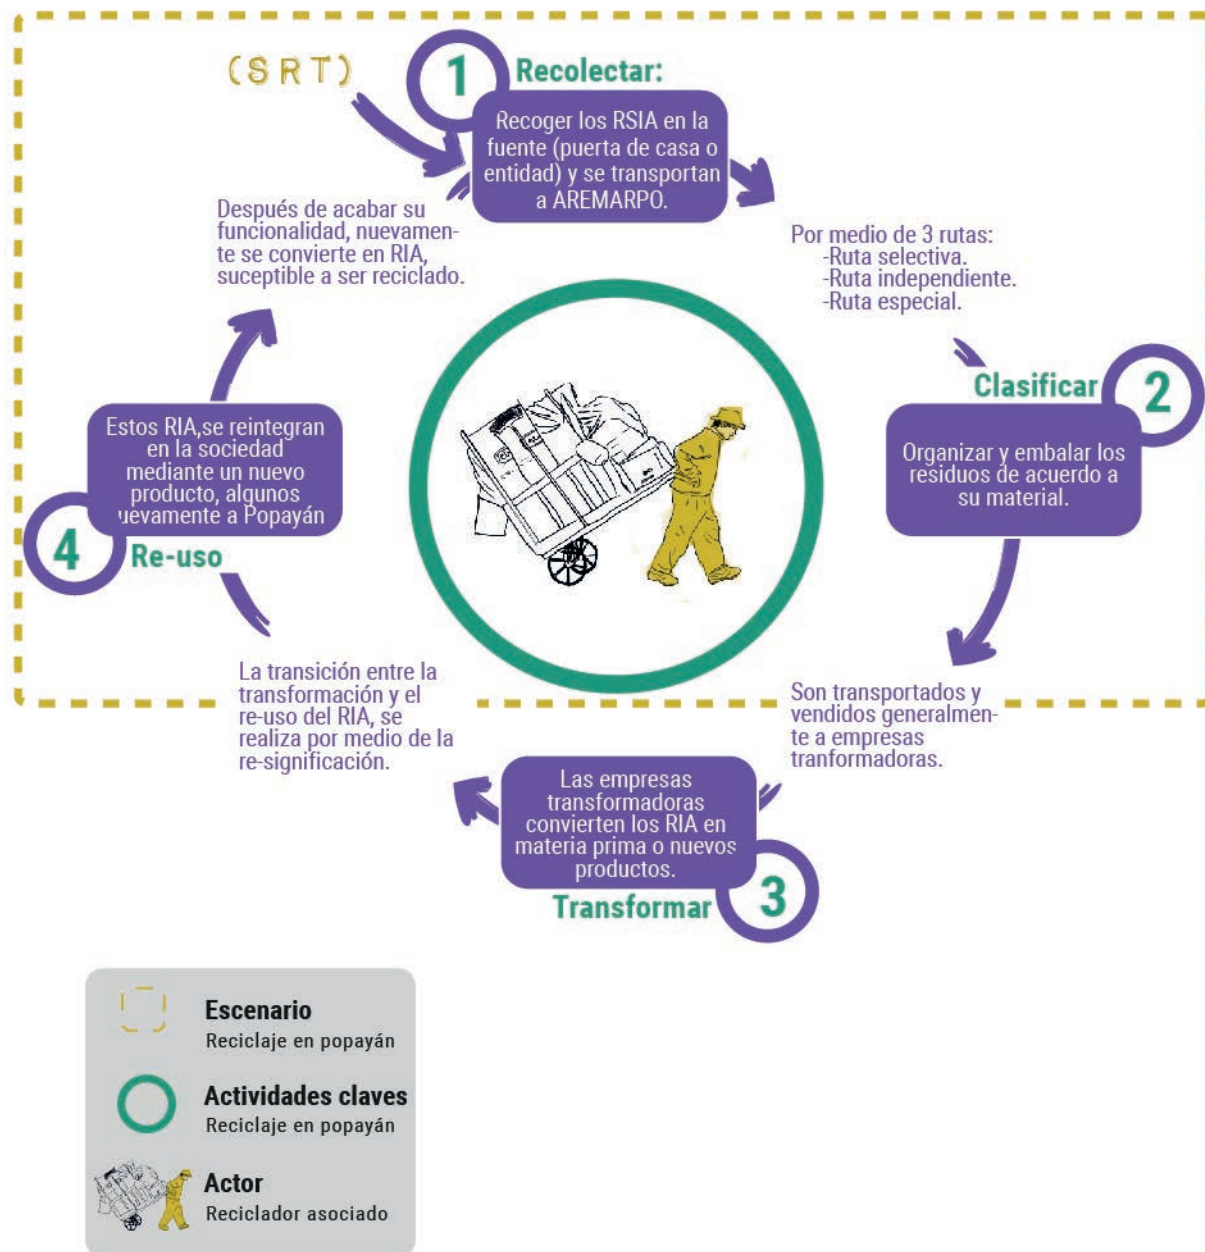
(SRT)

1 Recolectar:

Recoger los RSIA en la fuente (puerta de casa o entidad) y se transportan a AREMARPO.

Por medio de 3 rutas:
-Ruta selectiva.
-Ruta independiente.
-Ruta especial.

Clasificar 2

Organizar y embalar los residuos de acuerdo a su material.

Son transportados y vendidos generalmente a empresas tranformadoras.

Las empresas transformadoras convierten los RIA en materia prima o nuevos productos.

Transformar 3

La transición entre la transformación y el re-uso del RIA, se realiza por medio de la re-significación.

4 Re-uso

Estos RIA,se reintegran en la sociedad mediante un nuevo producto, algunos uevamente a Popayán

Después de acabar su funcionalidad, nuevamente se convierte en RIA, suceptible a ser reciclado.

Escenario
Reciclaje en popayán

Actividades claves
Reciclaje en popayán

Actor
Reciclador asociado